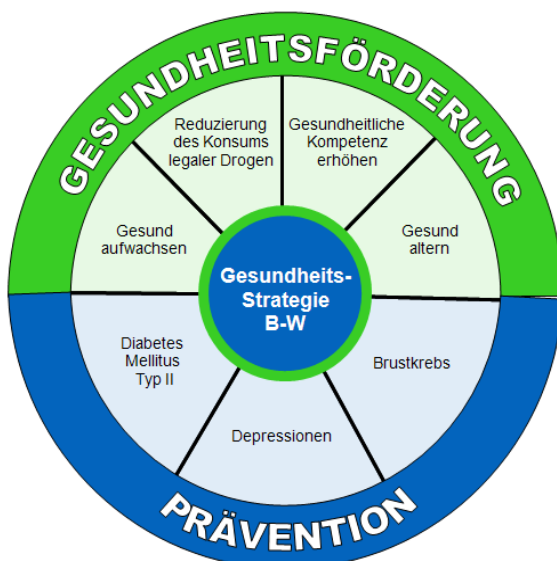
GESUNDHEITSFÖRDERUNG

Reduzierung des Konsums legaler Drogen

Gesundheitliche Kompetenz erhöhen

Gesund aufwachsen

Gesund altern

Gesundheits-Strategie B-W

Diabetes Mellitus Typ II

Brustkrebs

Depressionen

PRÄVENTION